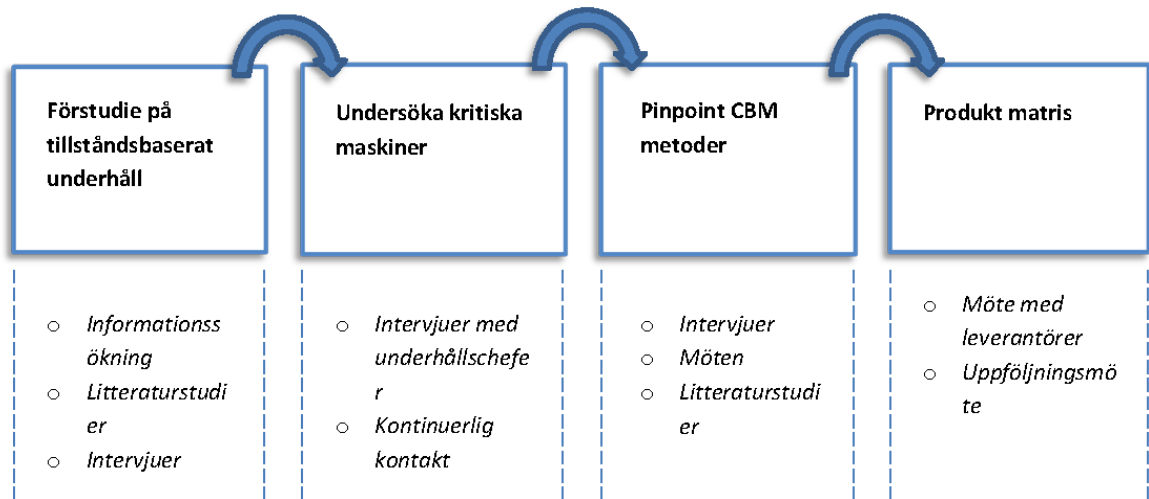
Förstudie på tillståndsbaserat underhåll

o Informationss ökning
o Litteraturstudi er
o Intervjuer

Undersöka kritiska maskiner

o Intervjuer med underhållschefe r
o Kontinuerlig kontakt

Pinpoint CBM metoder

o Intervjuer
o Möten
o Litteraturstudi er

Produkt matris

o Möte med leverantörer
o Uppföljningsmö te